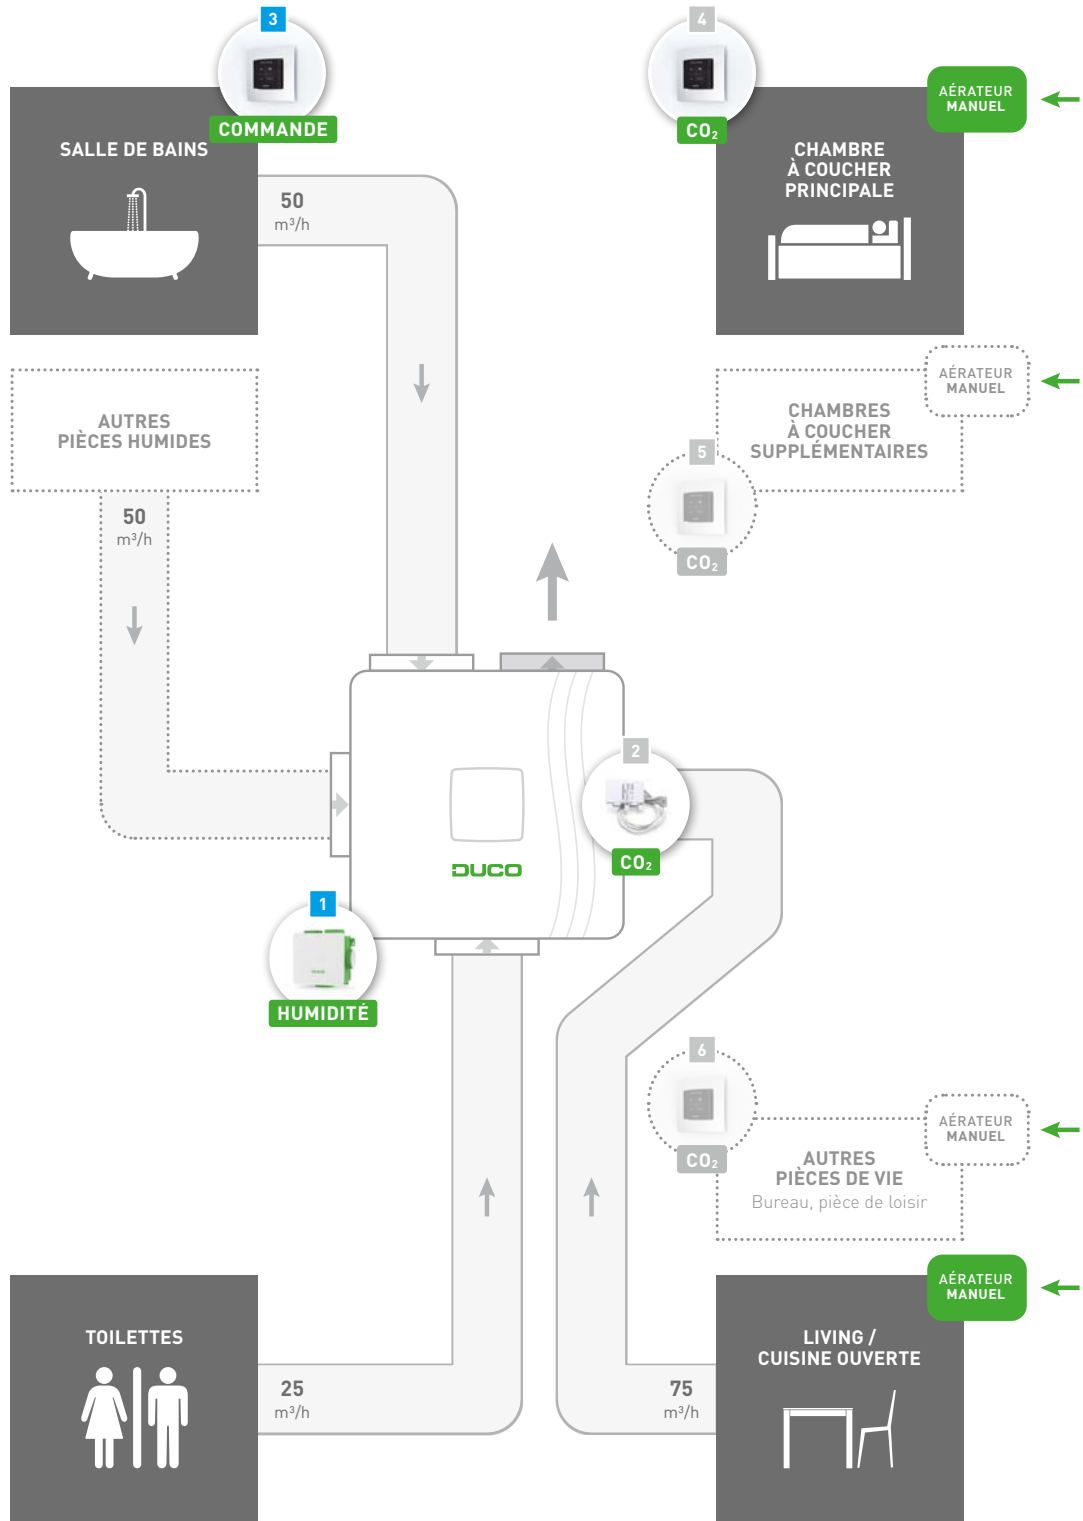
3
COMMANDE
SALLE DE BAINS
50
m³/h

4
$CO_2$
AÉRATEUR MANUEL
CHAMBRE À COUCHER PRINCIPALE

AUTRES PIÈCES HUMIDES
50
m³/h

AÉRATEUR MANUEL
CHAMBRES À COUCHER SUPPLÉMENTAIRES
5
$CO_2$

2
$CO_2$
DUCO

1
HUMIDITÉ

6
$CO_2$
AÉRATEUR MANUEL
AUTRES PIÈCES DE VIE
Bureau, pièce de loisir

TOILETTES
25
m³/h

AÉRATEUR MANUEL
LIVING / CUISINE OUVERTE
75
m³/h